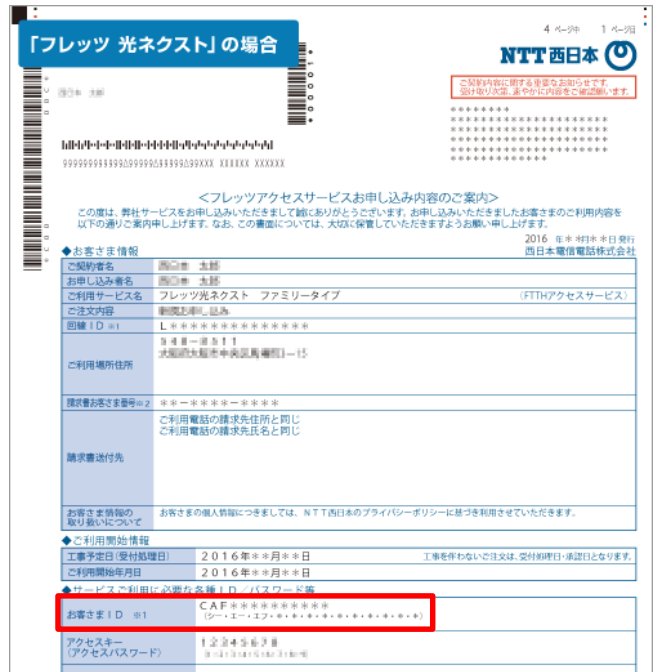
「フレッツ 光ネクスト」の場合

4 ページ中　1 ページ目

NTT西日本

ご契約内容に関する重要なお知らせです。受け取り次第、速やかに内容をご確認願います。

西日本　太郎

＊＊＊＊＊＊＊
＊＊＊＊＊＊＊＊＊＊＊＊＊＊＊＊＊＊
＊＊＊＊＊＊＊＊＊＊＊＊＊＊＊＊＊＊
＊＊＊＊＊＊＊＊＊＊＊＊＊＊＊＊＊＊
＊＊＊＊＊＊＊＊＊＊＊＊＊＊＊＊＊＊

9999999999999999999999999XXXX XXXXXX XXXXXX

＜フレッツアクセスサービスお申し込み内容のご案内＞

この度は、弊社サービスをお申し込みいただきまして誠にありがとうございます。お申し込みいただきましたお客さまのご利用内容を以下の通りご案内申し上げます。なお、この書面については、大切に保管していただきますようお願い申し上げます。

2016 年＊＊月＊＊日発行
西日本電信電話株式会社

◆お客さま情報

| ご契約者名 | 西日本　太郎 |
|---|---|
| お申し込み者名 | 西日本　太郎 |
| ご利用サービス名 | フレッツ光ネクスト　ファミリータイプ　（FTTHアクセスサービス） |
| ご注文内容 | 新規お申し込み |
| 回線ＩＤ ※1 | Ｌ＊＊＊＊＊＊＊＊＊＊＊＊＊ |
| ご利用場所住所 | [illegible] |
| 請求書お客さま番号※2 | ＊＊－＊＊＊＊－＊＊＊＊ |
| 請求書送付先 | ご利用電話の請求先住所と同じ<br>ご利用電話の請求先氏名と同じ |
| お客さま情報の取り扱いについて | お客さまの個人情報につきましては、ＮＴＴ西日本のプライバシーポリシーに基づき利用させていただきます。 |

◆ご利用開始情報

| 工事予定日（受付処理日） | ２０１６年＊＊月＊＊日　工事を伴わないご注文は、受付処理日・承諾日となります。 |
|---|---|
| ご利用開始年月日 | ２０１６年＊＊月＊＊日 |

◆サービスご利用に必要な各種ＩＤ／パスワード等

| お客さまＩＤ ※1 | ＣＡＦ＊＊＊＊＊＊＊＊＊＊<br>（シー・エー・エフ・＊・＊・＊・＊・＊・＊・＊・＊・＊・＊） |
|---|---|
| アクセスキー（アクセスパスワード） | １２３４５６７８<br>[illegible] |